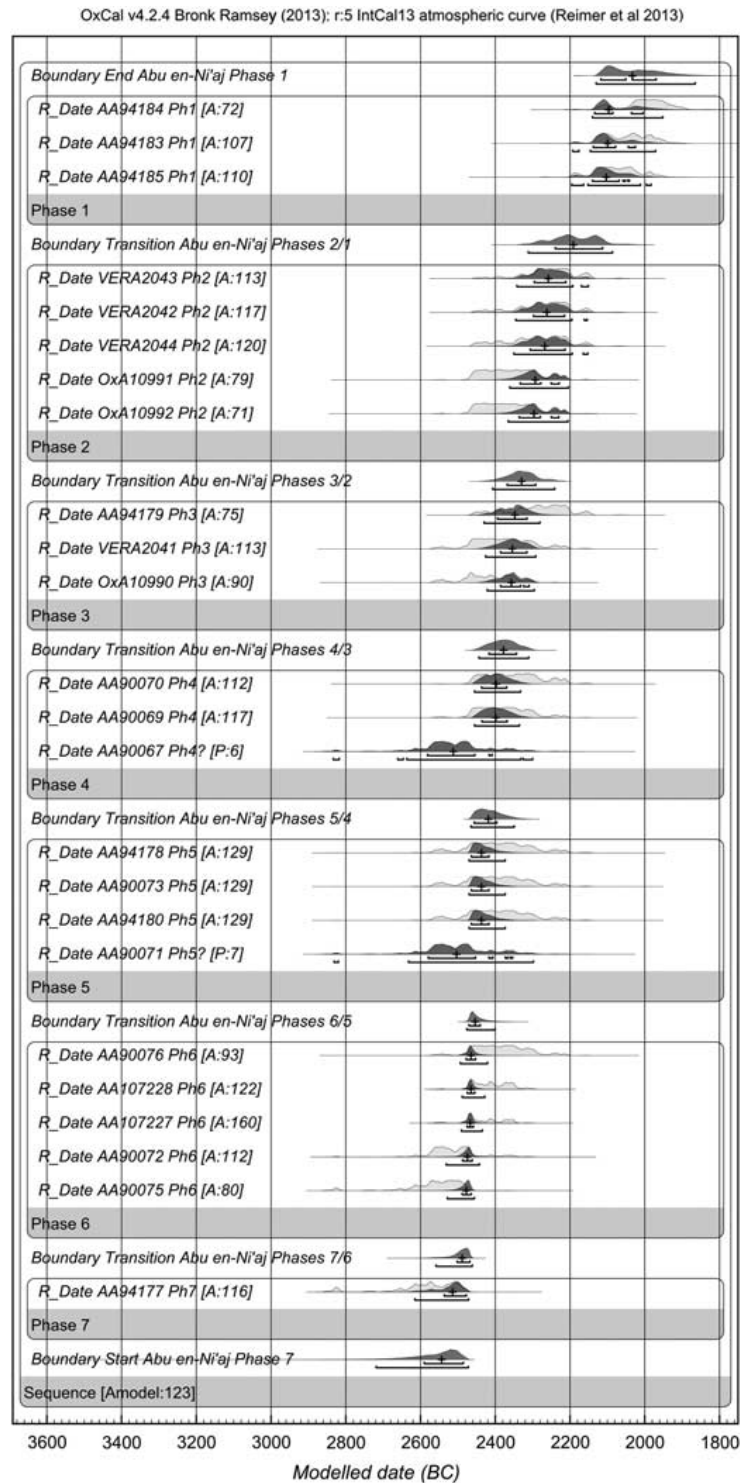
OxCal v4.2.4 Bronk Ramsey (2013): r:5 IntCal13 atmospheric curve (Reimer et al 2013)

Boundary End Abu en-Ni'aj Phase 1
R_Date AA94184 Ph1 [A:72]
R_Date AA94183 Ph1 [A:107]
R_Date AA94185 Ph1 [A:110]
Phase 1
Boundary Transition Abu en-Ni'aj Phases 2/1
R_Date VERA2043 Ph2 [A:113]
R_Date VERA2042 Ph2 [A:117]
R_Date VERA2044 Ph2 [A:120]
R_Date OxA10991 Ph2 [A:79]
R_Date OxA10992 Ph2 [A:71]
Phase 2
Boundary Transition Abu en-Ni'aj Phases 3/2
R_Date AA94179 Ph3 [A:75]
R_Date VERA2041 Ph3 [A:113]
R_Date OxA10990 Ph3 [A:90]
Phase 3
Boundary Transition Abu en-Ni'aj Phases 4/3
R_Date AA90070 Ph4 [A:112]
R_Date AA90069 Ph4 [A:117]
R_Date AA90067 Ph4? [P:6]
Phase 4
Boundary Transition Abu en-Ni'aj Phases 5/4
R_Date AA94178 Ph5 [A:129]
R_Date AA90073 Ph5 [A:129]
R_Date AA94180 Ph5 [A:129]
R_Date AA90071 Ph5? [P:7]
Phase 5
Boundary Transition Abu en-Ni'aj Phases 6/5
R_Date AA90076 Ph6 [A:93]
R_Date AA107228 Ph6 [A:122]
R_Date AA107227 Ph6 [A:160]
R_Date AA90072 Ph6 [A:112]
R_Date AA90075 Ph6 [A:80]
Phase 6
Boundary Transition Abu en-Ni'aj Phases 7/6
R_Date AA94177 Ph7 [A:116]
Phase 7
Boundary Start Abu en-Ni'aj Phase 7
Sequence [Amodel:123]

3600 3400 3200 3000 2800 2600 2400 2200 2000 1800
Modelled date (BC)